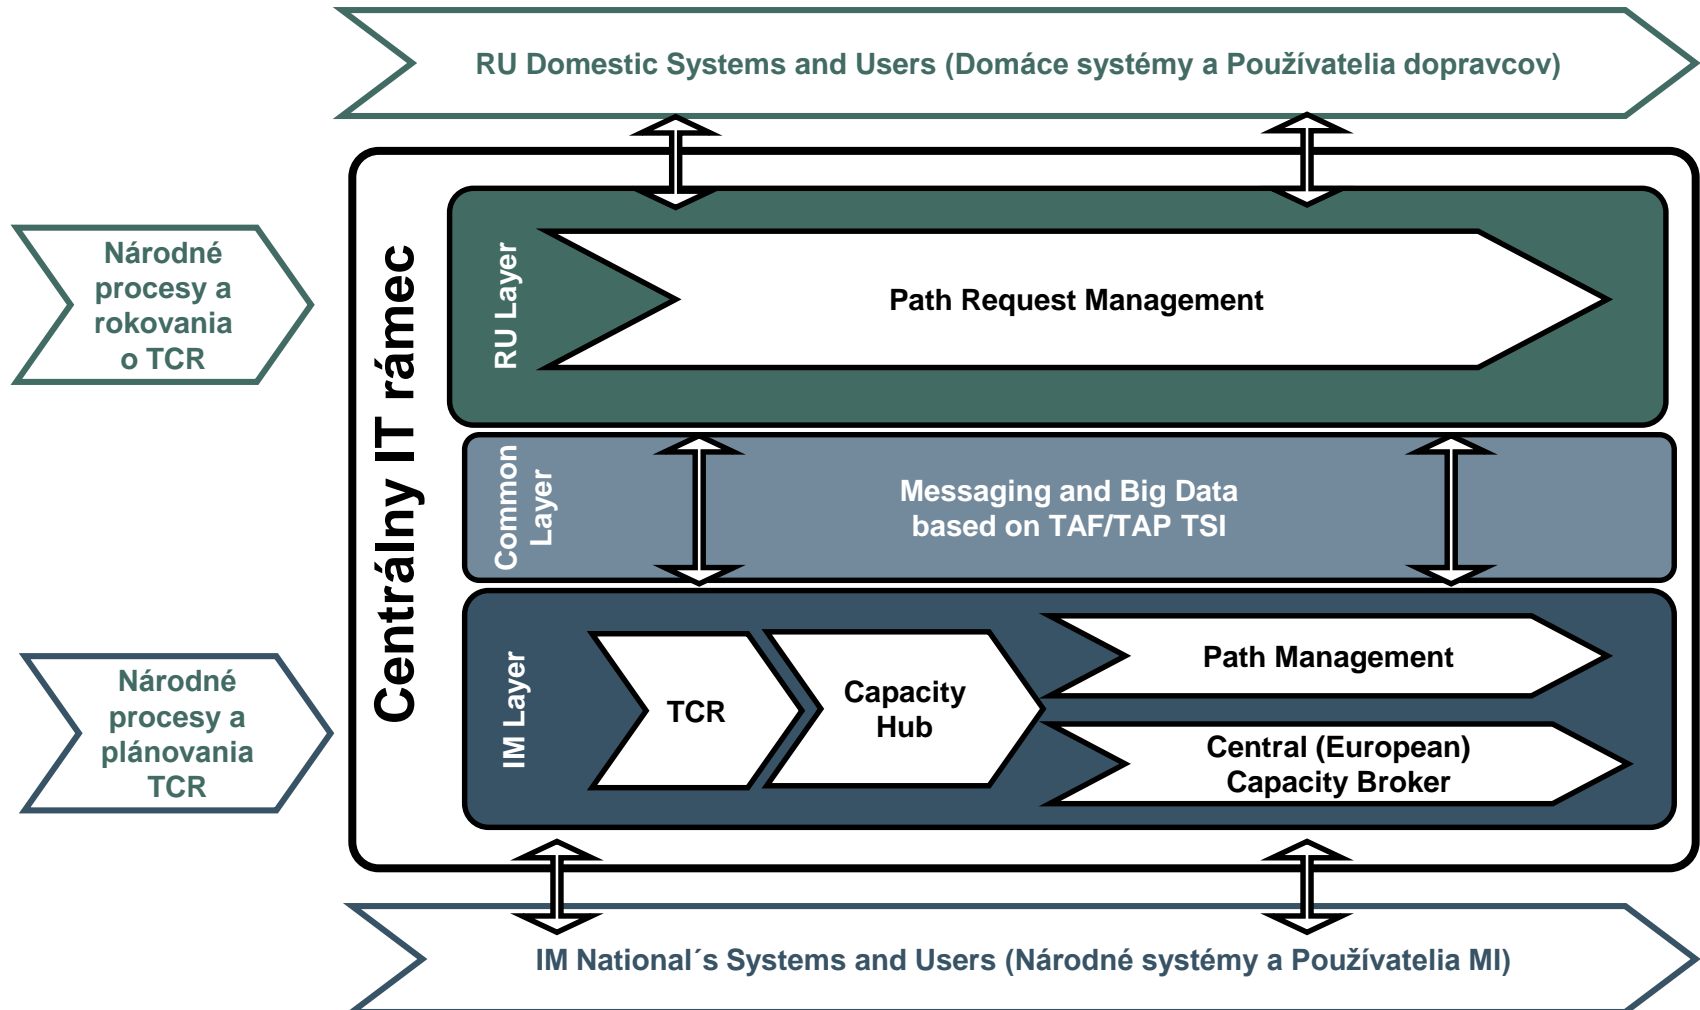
RU Domestic Systems and Users (Domáce systémy a Používatelia dopravcov)

Národné procesy a rokovania o TCR

Centrálny IT rámec

RU Layer

Path Request Management

Common Layer

Messaging and Big Data based on TAF/TAP TSI

Národné procesy a plánovania TCR

IM Layer

TCR

Capacity Hub

Path Management

Central (European) Capacity Broker

IM National´s Systems and Users (Národné systémy a Používatelia MI)